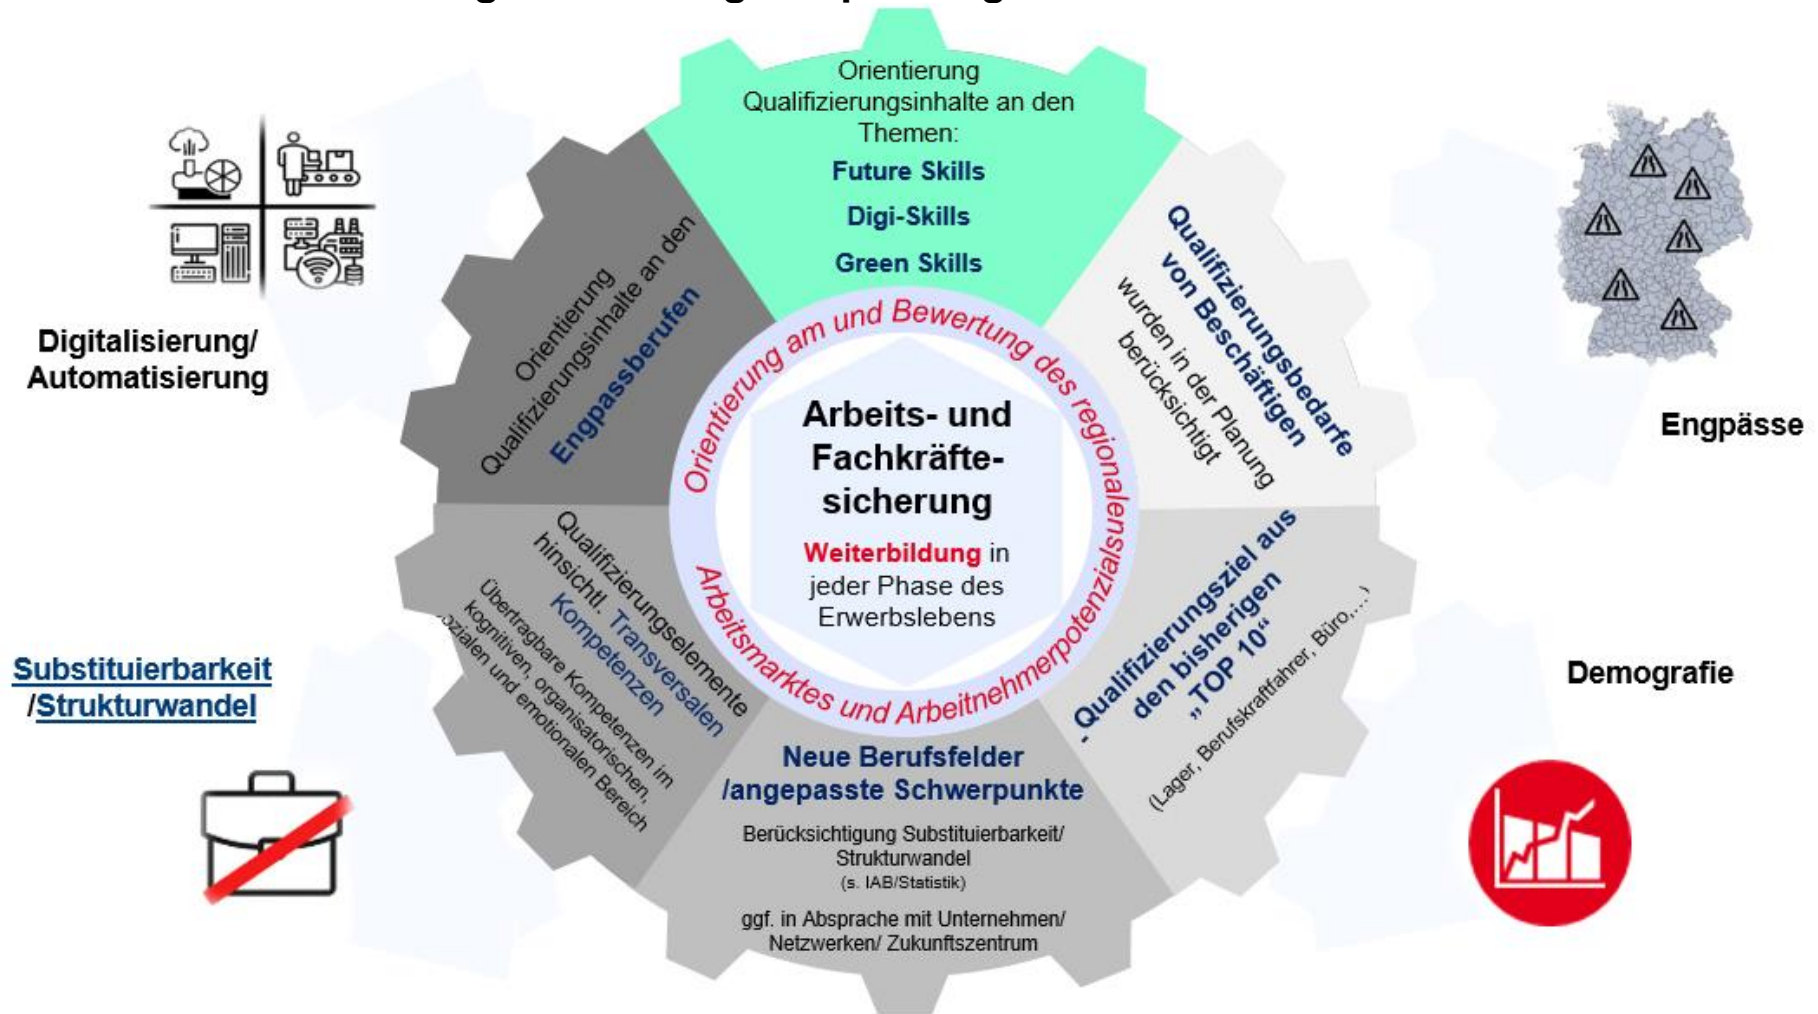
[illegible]

Digitalisierung/ Automatisierung

Orientierung Qualifizierungsinhalte an den Themen:
Future Skills
Digi-Skills
Green Skills

Orientierung Qualifizierungsinhalte an den Engpassberufen

Qualifizierungsbedarfe von Beschäftigen wurden in der Planung berücksichtigt

Engpässe

Orientierung am und Bewertung des regionalen Arbeitsmarktes und Arbeitnehmerpotenzials

Arbeits- und Fachkräfte-sicherung

Weiterbildung in jeder Phase des Erwerbslebens

Qualifizierungselemente hinsichtl. Transversalen Kompetenzen
Übertragbare Kompetenzen im kognitiven, organisatorischen, sozialen und emotionalen Bereich

Qualifizierungsziel aus den bisherigen „TOP 10"
(Lager, Berufskraftfahrer, Büro,...)

Substituierbarkeit /Strukturwandel

Demografie

Neue Berufsfelder /angepasste Schwerpunkte
Berücksichtigung Substituierbarkeit/ Strukturwandel
(s. IAB/Statistik)
ggf. in Absprache mit Unternehmen/ Netzwerken/ Zukunftszentrum